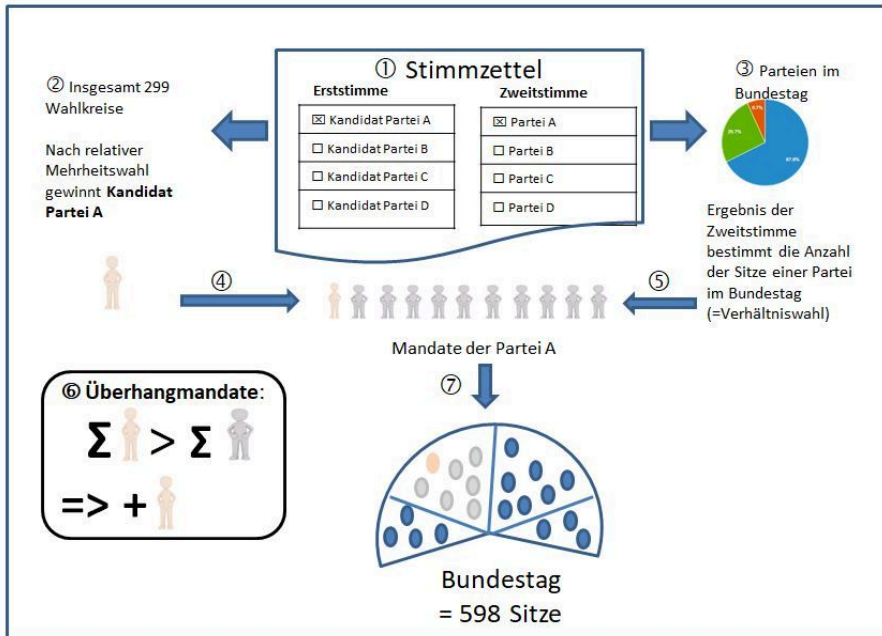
① Stimmzettel

Erststimme

☒ Kandidat Partei A
☐ Kandidat Partei B
☐ Kandidat Partei C
☐ Kandidat Partei D

Zweitstimme

☒ Partei A
☐ Partei B
☐ Partei C
☐ Partei D

② Insgesamt 299 Wahlkreise

Nach relativer Mehrheitswahl gewinnt **Kandidat Partei A**

③ Parteien im Bundestag

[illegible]
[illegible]
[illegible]

Ergebnis der Zweitstimme bestimmt die Anzahl der Sitze einer Partei im Bundestag (=Verhältniswahl)

④

⑤

Mandate der Partei A

⑦

⑥ **Überhangmandate**:

$\Sigma$ > $\Sigma$

=> +

Bundestag
= 598 Sitze